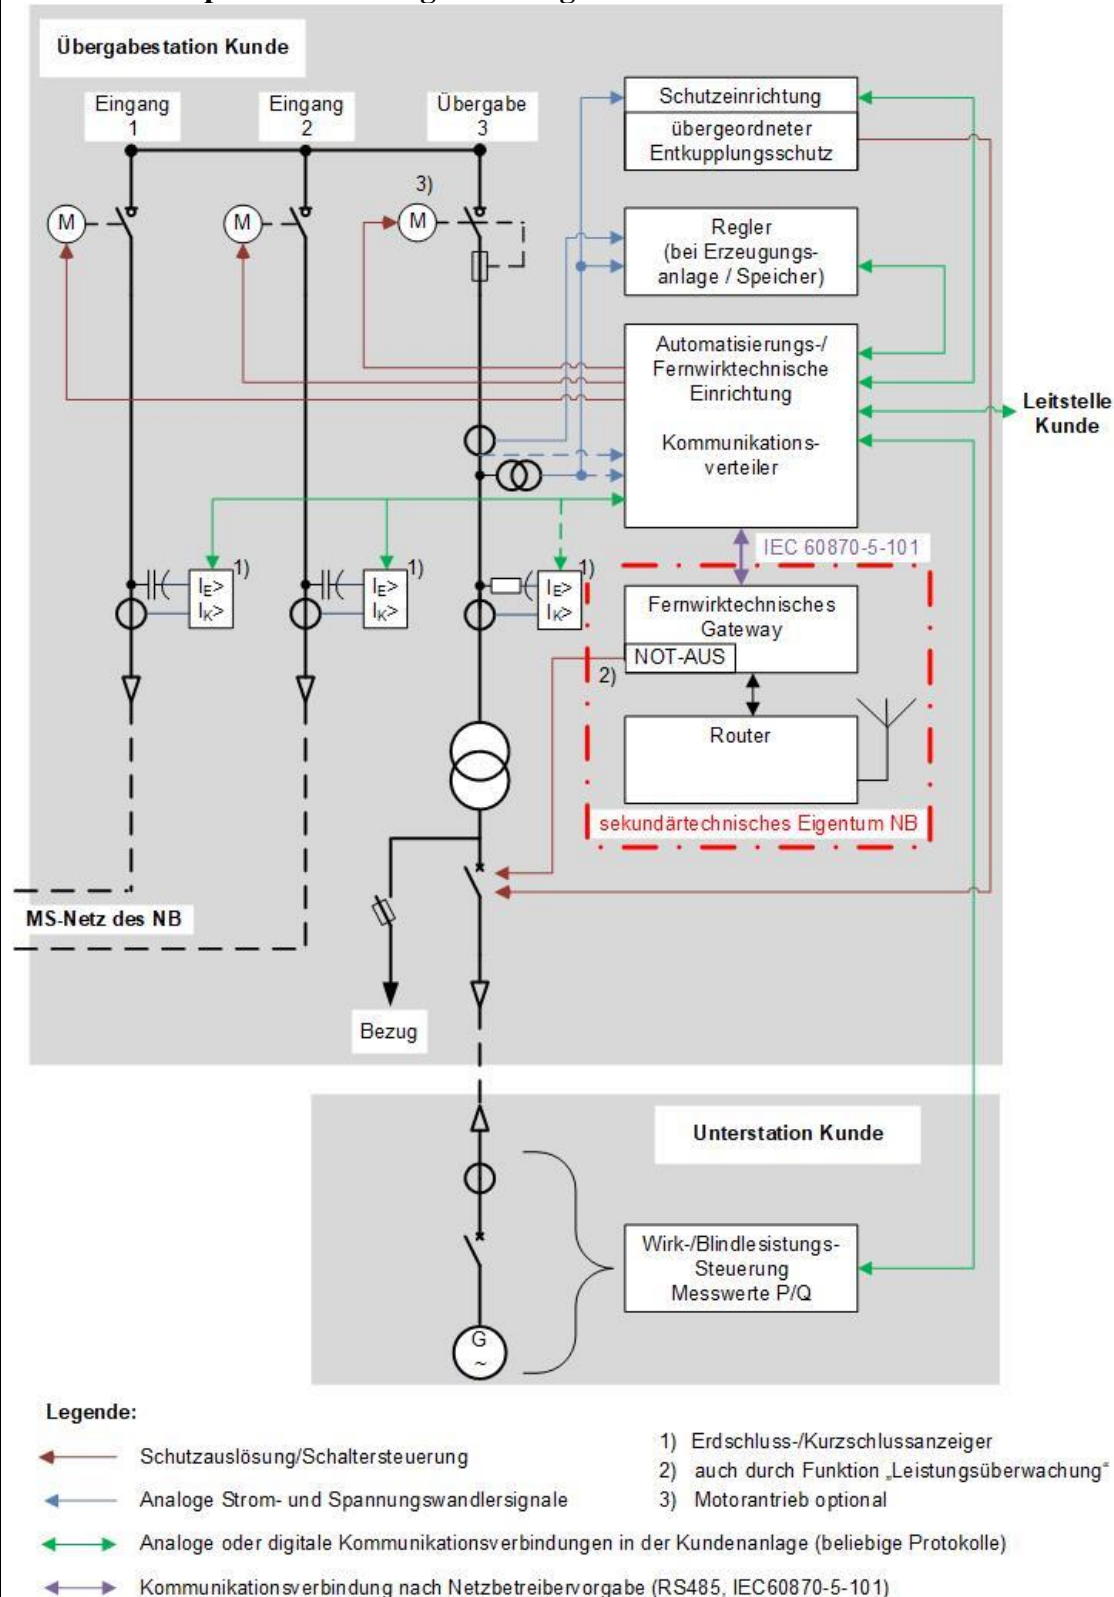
Übergabestation Kunde

Eingang 1

Eingang 2

Übergabe 3

3)

M

M

M

Schutzeinrichtung

übergeordneter Entkupplungsschutz

Regler (bei Erzeugungsanlage / Speicher)

Automatisierungs-/ Fernwirktechnische Einrichtung

Kommunikationsverteiler

Leitstelle Kunde

IEC 60870-5-101

$I_E$>
$I_K$>

1)

$I_E$>
$I_K$>

1)

$I_E$>
$I_K$>

1)

Fernwirktechnisches Gateway

NOT-AUS

2)

Router

sekundärtechnisches Eigentum NB

MS-Netz des NB

Bezug

Unterstation Kunde

Wirk-/Blindlesistungs-Steuerung Messwerte P/Q

G
~

Legende:

Schutzauslösung/Schaltersteuerung

Analoge Strom- und Spannungswandlersignale

1) Erdschluss-/Kurzschlussanzeiger
2) auch durch Funktion „Leistungsüberwachung"
3) Motorantrieb optional

Analoge oder digitale Kommunikationsverbindungen in der Kundenanlage (beliebige Protokolle)

Kommunikationsverbindung nach Netzbetreibervorgabe (RS485, IEC60870-5-101)